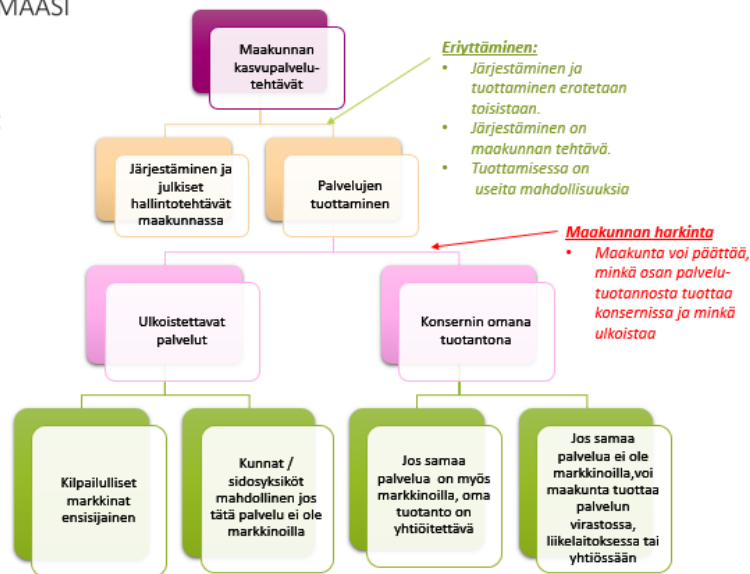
MAASI

Maakunnan kasvupalvelutehtävät

Eriyttäminen:
• Järjestäminen ja tuottaminen erotetaan toisistaan.
• Järjestäminen on maakunnan tehtävä.
• Tuottamisessa on useita mahdollisuuksia

Järjestäminen ja julkiset hallintotehtävät maakunnassa

Palvelujen tuottaminen

Maakunnan harkinta
• Maakunta voi päättää, minkä osan palvelutuotannosta tuottaa konsernissa ja minkä ulkoistaa

Ulkoistettavat palvelut

Konsernin omana tuotantona

Kilpailulliset markkinat ensisijainen

Kunnat / sidosyksiköt mahdollinen jos tätä palvelu ei ole markkinoilla

Jos samaa palvelua on myös markkinoilla, oma tuotanto on yhtiöitettävä

Jos samaa palvelua ei ole markkinoilla,voi maakunta tuottaa palvelun virastossa, liikelaitoksessa tai yhtiössään